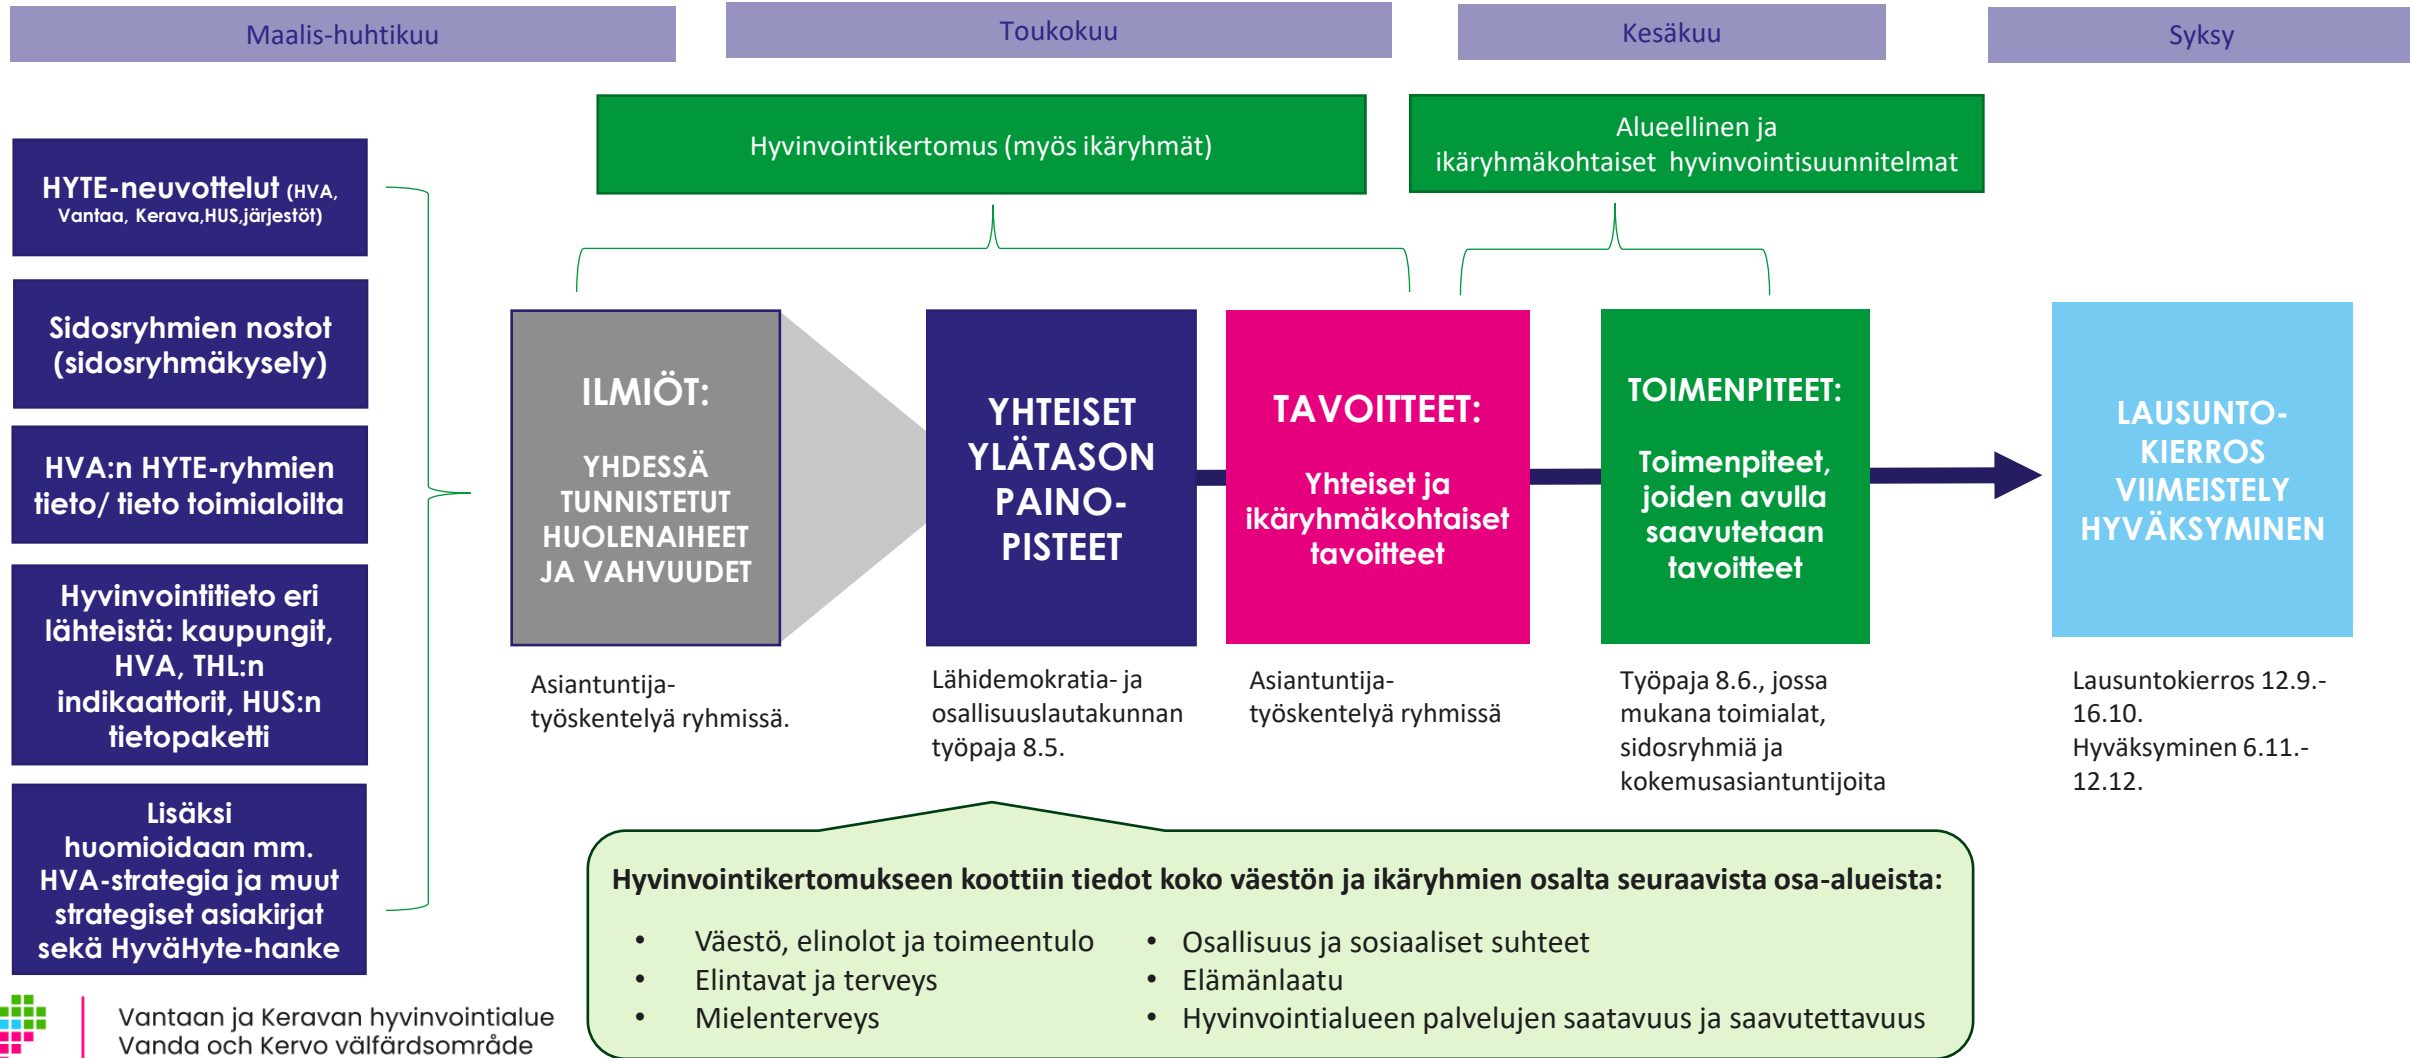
Maalis-huhtikuu

Toukokuu

Kesäkuu

Syksy

Hyvinvointikertomus (myös ikäryhmät)

Alueellinen ja ikäryhmäkohtaiset hyvinvointisuunnitelmat

HYTE-neuvottelut (HVA, Vantaa, Kerava,HUS,järjestöt)

Sidosryhmien nostot (sidosryhmäkysely)

HVA:n HYTE-ryhmien tieto/ tieto toimialoilta

Hyvinvointitieto eri lähteistä: kaupungit, HVA, THL:n indikaattorit, HUS:n tietopaketti

Lisäksi huomioidaan mm. HVA-strategia ja muut strategiset asiakirjat sekä HyväHyte-hanke

ILMIÖT:

YHDESSÄ TUNNISTETUT HUOLENAIHEET JA VAHVUUDET

YHTEISET YLÄTASON PAINO-PISTEET

TAVOITTEET:

Yhteiset ja ikäryhmäkohtaiset tavoitteet

TOIMENPITEET:

Toimenpiteet, joiden avulla saavutetaan tavoitteet

LAUSUNTO-KIERROS VIIMEISTELY HYVÄKSYMINEN

Asiantuntija-työskentelyä ryhmissä.

Lähidemokratia- ja osallisuuslautakunnan työpaja 8.5.

Asiantuntija-työskentelyä ryhmissä

Työpaja 8.6., jossa mukana toimialat, sidosryhmiä ja kokemusasiantuntijoita

Lausuntokierros 12.9.-16.10.
Hyväksyminen 6.11.-12.12.

Hyvinvointikertomukseen koottiin tiedot koko väestön ja ikäryhmien osalta seuraavista osa-alueista:

• Väestö, elinolot ja toimeentulo
• Elintavat ja terveys
• Mielenterveys
• Osallisuus ja sosiaaliset suhteet
• Elämänlaatu
• Hyvinvointialueen palvelujen saatavuus ja saavutettavuus

Vantaan ja Keravan hyvinvointialue
Vanda och Kervo välfärdsområde